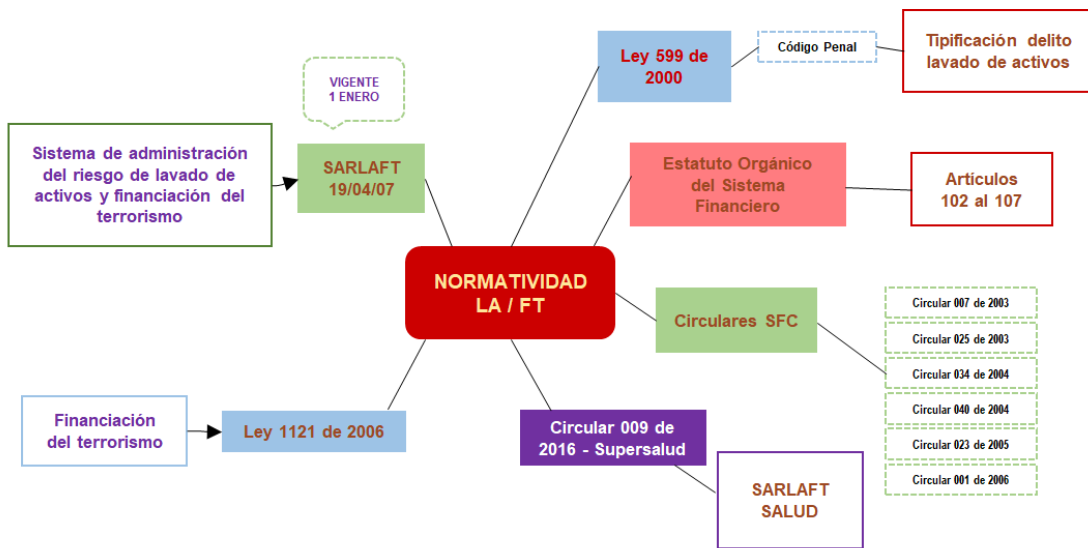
NORMATIVIDAD LA / FT

VIGENTE 1 ENERO

SARLAFT 19/04/07

Sistema de administración del riesgo de lavado de activos y financiación del terrorismo

Ley 599 de 2000

Código Penal

Tipificación delito lavado de activos

Estatuto Orgánico del Sistema Financiero

Artículos 102 al 107

Circulares SFC

Circular 007 de 2003
Circular 025 de 2003
Circular 034 de 2004
Circular 040 de 2004
Circular 023 de 2005
Circular 001 de 2006

Financiación del terrorismo

Ley 1121 de 2006

Circular 009 de 2016 - Supersalud

SARLAFT SALUD